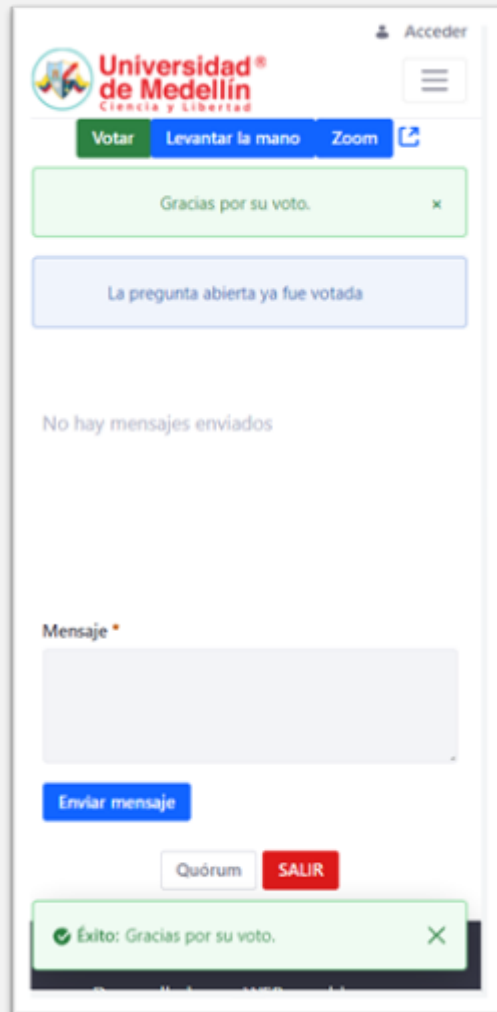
Acceder

Universidad® de Medellín
Ciencia y Libertad

Votar Levantar la mano Zoom

Gracias por su voto. ×

La pregunta abierta ya fue votada

No hay mensajes enviados

Mensaje *

Enviar mensaje

Quórum SALIR

Éxito: Gracias por su voto. ×

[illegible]